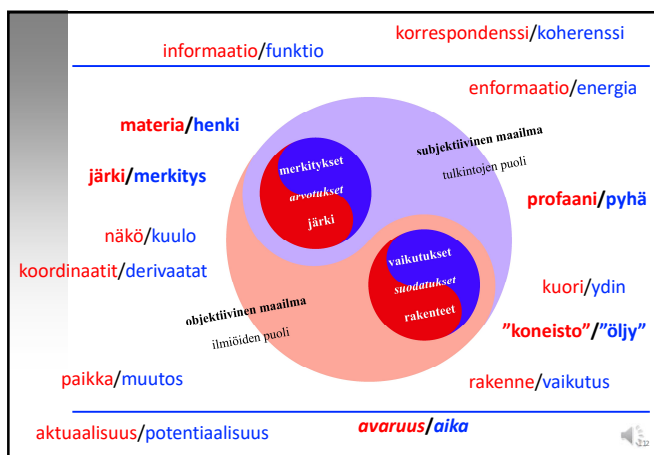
informaatio/funktio

korrespondenssi/koherenssi

enformaatio/energia

materia/henki

järki/merkitys

subjektiivinen maailma

tulkintojen puoli

merkitykset

arvotukset

järki

profaani/pyhä

näkö/kuulo

koordinaatit/derivaatat

vaikutukset

suodatukset

rakenteet

kuori/ydin

objektiivinen maailma

ilmiöiden puoli

”koneisto”/”öljy”

paikka/muutos

rakenne/vaikutus

aktuaalisuus/potentiaalisuus

avaruus/aika

12